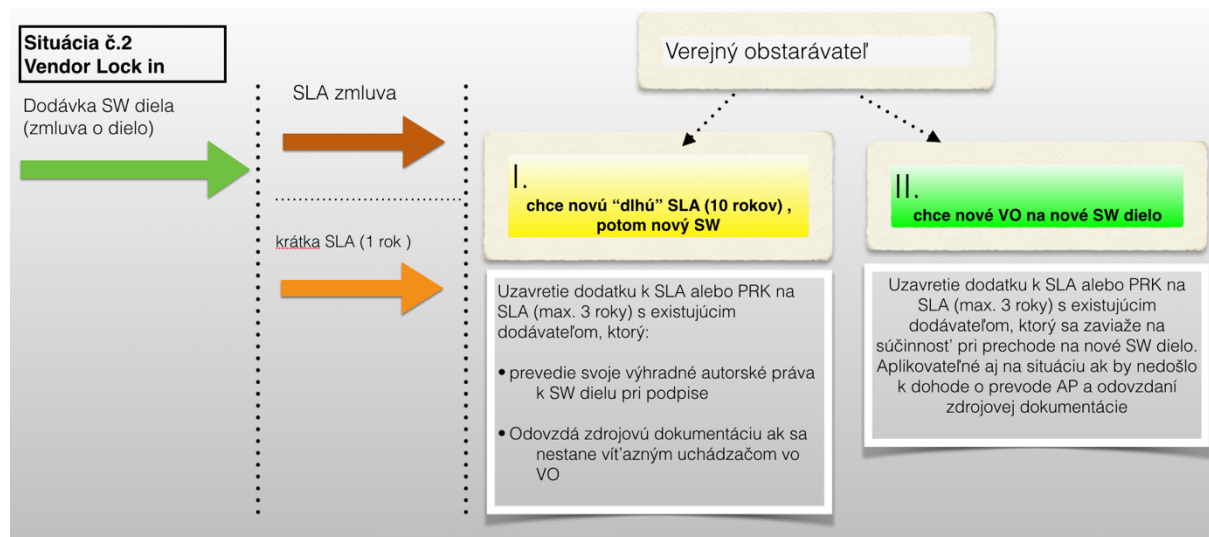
Situácia č.2
Vendor Lock in

Dodávka SW diela (zmluva o dielo)

SLA zmluva

krátka SLA (1 rok )

Verejný obstarávateľ

I.
chce novú "dlhú" SLA (10 rokov) , potom nový SW

II.
chce nové VO na nové SW dielo

Uzavretie dodatku k SLA alebo PRK na SLA (max. 3 roky) s existujúcim dodávateľom, ktorý:

• prevedie svoje výhradné autorské práva k SW dielu pri podpise

• Odovzdá zdrojovú dokumentáciu ak sa nestane víťazným uchádzačom vo VO

Uzavretie dodatku k SLA alebo PRK na SLA (max. 3 roky) s existujúcim dodávateľom, ktorý sa zaviaže na súčinnosť pri prechode na nové SW dielo. Aplikovateľné aj na situáciu ak by nedošlo k dohode o prevode AP a odovzdaní zdrojovej dokumentácie